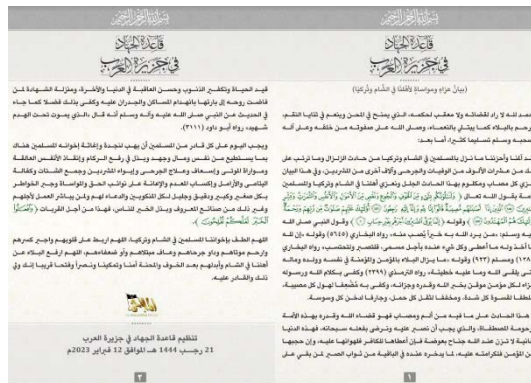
بسم الله الرحمن الرحيم

قاعدة الجهاد
في جزيرة العرب

(بيان عزاء ومواساة لأهلنا في الشام وتركيا)

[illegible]

بسم الله الرحمن الرحيم

قاعدة الجهاد
في جزيرة العرب

فهو الحياة وتكفير الذنوب وحسن العاقبة في الدنيا والآخرة، ومنزلة الشهادة لمن قاضت روحه إلى بارئها بالهدم والسقوط والجدران عليه وتكفي بذلك فضلاً كما جاء في الحديث عن النبي صلى الله عليه وسلم وسلم أنه قال «الذي يموت تحت الهدم شهيد» رواه أبو داود (٣١١١).

ويجب اليوم على كل قادر من المسلمين أن يهب لنجدة وإغاثة إخوانه المسلمين هناك بما يستطيع من نفس ومال وجهد وذلك في رفع الركام وإنقاذ الأنفس العالقة ومواراة الموتى وإسعاف الجرحى وإيواء المشردين وجمع الشتات وكفالة اليتامى والأرامل وكسب العدم والإغاثة على نوائب الحق والمواساة وجبر الخواطر بكل صغير وكبير ودقيق وجليل لكل المنكوبين والأحياء بما قدر الله عليهم وغير ذلك من صنائع المعروف وبذل الخير للناس، فهذا من أجل القربات «وَتَعَاوَنُوا عَلَى الْبِرِّ وَالتَّقْوَىٰ».

اللهم الطف بإخواننا المسلمين في الشام وتركيا، اللهم اربط على قلوبهم واجبر كسرهم وارحم موتاهم وداو جرحاهم وعاف مبتلاهم وآمن خوفهم، اللهم ارفع البلاء عن أهلنا في الشام وأيدهم بعد الخوف والمحنة أمناً وتمكيناً ونصراً وفتحاً قريباً إنك ولي ذلك والقادر عليه.

تنظيم قاعدة الجهاد في جزيرة العرب
21 رجب 1444 هـ الموافق 12 فبراير 2023م

٢

١